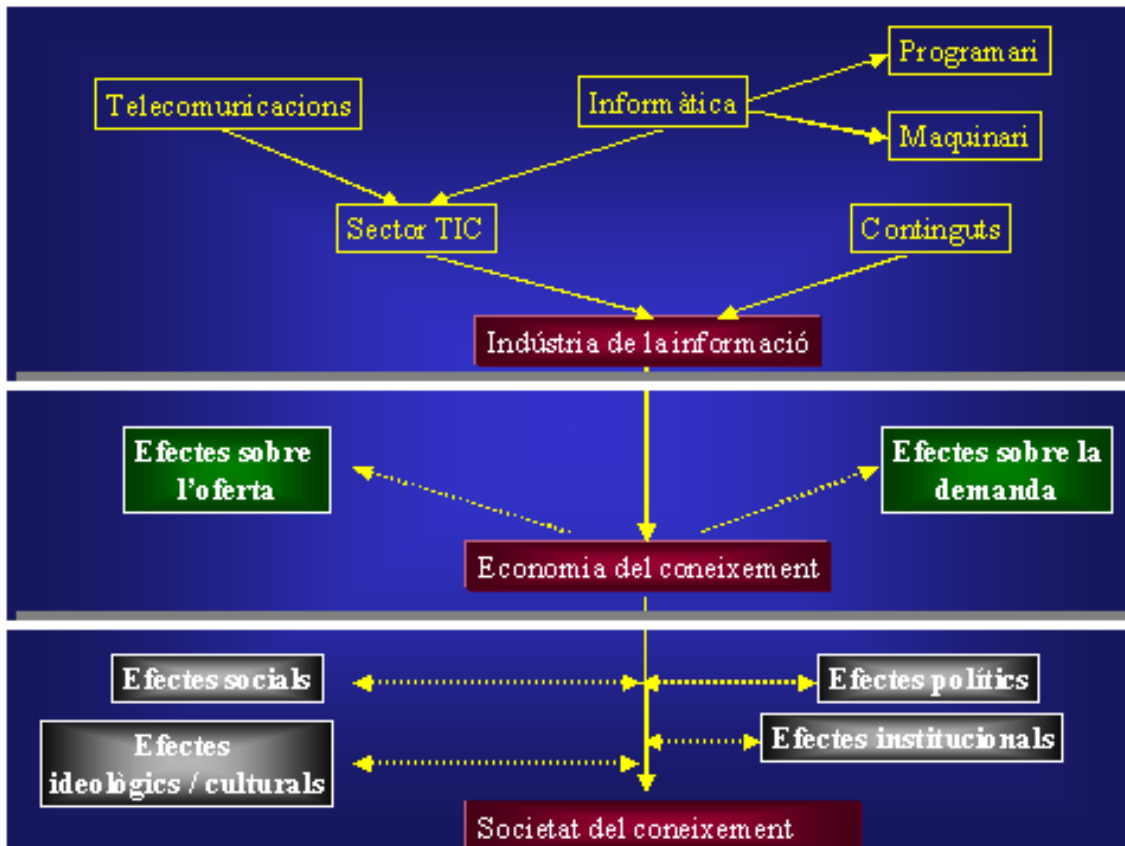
Telecomunicacions

Informàtica

Programari

Maquinari

Sector TIC

Continguts

Indústria de la informació

Efectes sobre l'oferta

Efectes sobre la demanda

Economia del coneixement

Efectes socials

Efectes polítics

Efectes institucionals

Efectes ideològics / culturals

Societat del coneixement